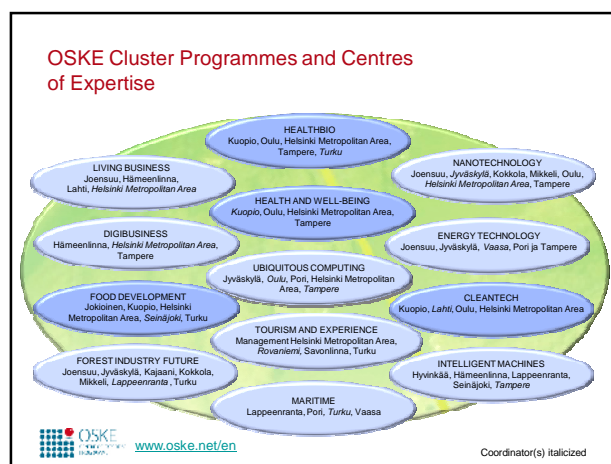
OSKE Cluster Programmes and Centres of Expertise

HEALTHBIO
Kuopio, Oulu, Helsinki Metropolitan Area, Tampere, *Turku*

LIVING BUSINESS
Joensuu, Hämeenlinna, Lahti, *Helsinki Metropolitan Area*

NANOTECHNOLOGY
Joensuu, *Jyväskylä*, Kokkola, Mikkeli, Oulu, *Helsinki Metropolitan Area*, Tampere

HEALTH AND WELL-BEING
*Kuopio*, Oulu, Helsinki Metropolitan Area, Tampere

DIGIBUSINESS
Hämeenlinna, *Helsinki Metropolitan Area*, Tampere

ENERGY TECHNOLOGY
Joensuu, Jyväskylä, *Vaasa*, Pori ja Tampere

UBIQUITOUS COMPUTING
Jyväskylä, *Oulu*, Pori, Helsinki Metropolitan Area, *Tampere*

FOOD DEVELOPMENT
Jokioinen, Kuopio, Helsinki Metropolitan Area, *Seinäjoki*, Turku

CLEANTECH
Kuopio, *Lahti*, Oulu, Helsinki Metropolitan Area

TOURISM AND EXPERIENCE
Management Helsinki Metropolitan Area, *Rovaniemi*, Savonlinna, Turku

FOREST INDUSTRY FUTURE
Joensuu, Jyväskylä, Kajaani, Kokkola, Mikkeli, *Lappeenranta* , Turku

INTELLIGENT MACHINES
Hyvinkää, Hämeenlinna, Lappeenranta, Seinäjoki, *Tampere*

MARITIME
Lappeenranta, Pori, *Turku*, Vaasa

OSKE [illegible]

www.oske.net/en

Coordinator(s) italicized